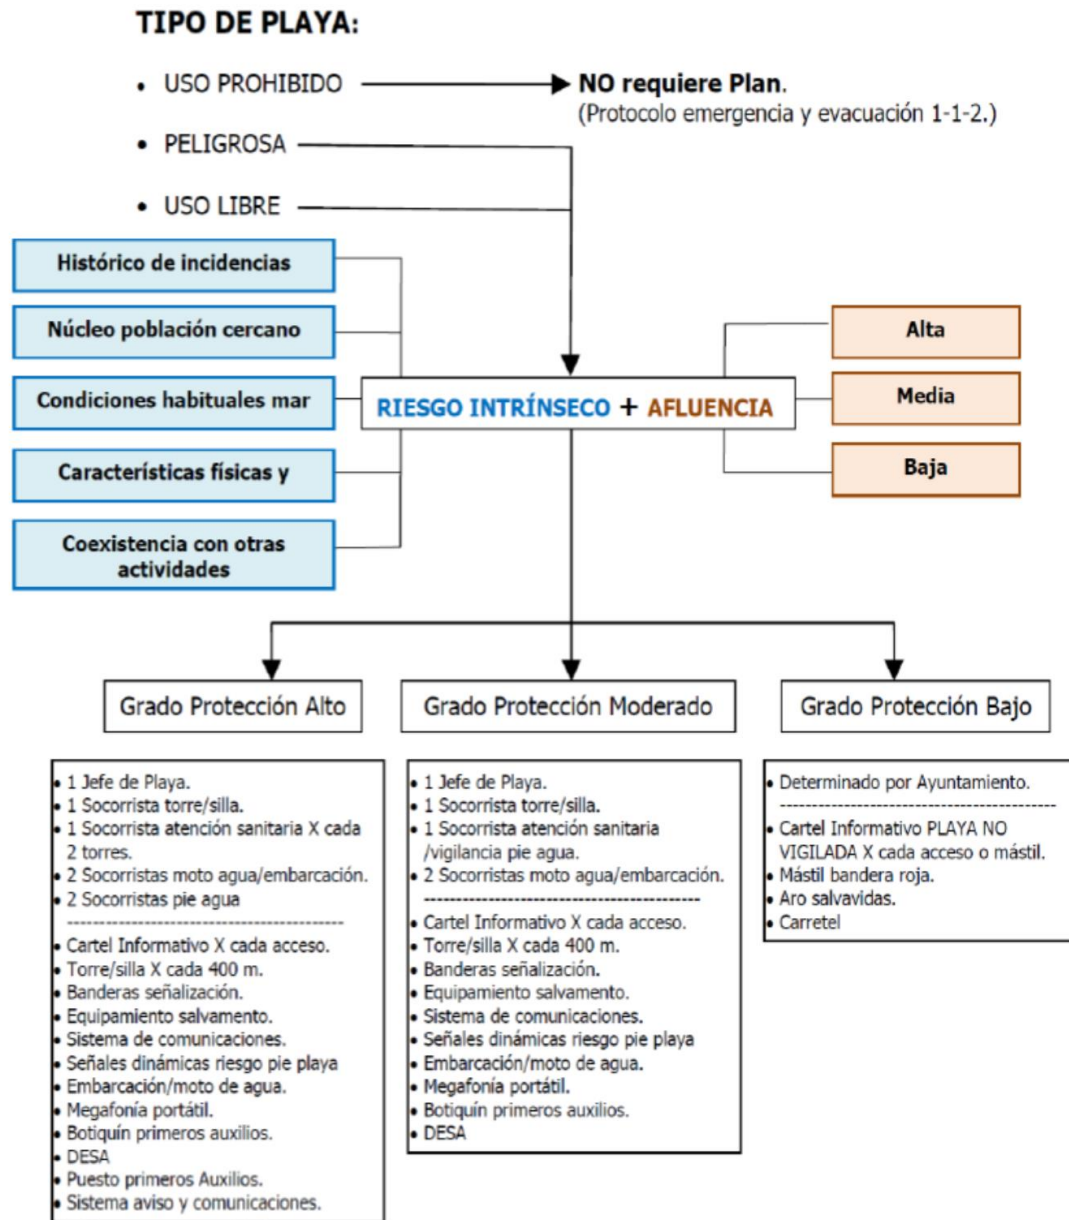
TIPO DE PLAYA:

- USO PROHIBIDO
- PELIGROSA
- USO LIBRE

NO requiere Plan.
(Protocolo emergencia y evacuación 1-1-2.)

Histórico de incidencias

Núcleo población cercano

Condiciones habituales mar

Características físicas y

Coexistencia con otras actividades

RIESGO INTRÍNSECO + AFLUENCIA

Alta

Media

Baja

Grado Protección Alto

Grado Protección Moderado

Grado Protección Bajo

- 1 Jefe de Playa.
- 1 Socorrista torre/silla.
- 1 Socorrista atención sanitaria X cada 2 torres.
- 2 Socorristas moto agua/embarcación.
- 2 Socorristas pie agua
------------------------------------------
- Cartel Informativo X cada acceso.
- Torre/silla X cada 400 m.
- Banderas señalización.
- Equipamiento salvamento.
- Sistema de comunicaciones.
- Señales dinámicas riesgo pie playa
- Embarcación/moto de agua.
- Megafonía portátil.
- Botiquín primeros auxilios.
- DESA
- Puesto primeros Auxilios.
- Sistema aviso y comunicaciones.

- 1 Jefe de Playa.
- 1 Socorrista torre/silla.
- 1 Socorrista atención sanitaria /vigilancia pie agua.
- 2 Socorristas moto agua/embarcación.
------------------------------------------
- Cartel Informativo X cada acceso.
- Torre/silla X cada 400 m.
- Banderas señalización.
- Equipamiento salvamento.
- Sistema de comunicaciones.
- Señales dinámicas riesgo pie playa
- Embarcación/moto de agua.
- Megafonía portátil.
- Botiquín primeros auxilios.
- DESA

- Determinado por Ayuntamiento.
------------------------------------------
- Cartel Informativo PLAYA NO VIGILADA X cada acceso o mástil.
- Mástil bandera roja.
- Aro salvavidas.
- Carretel